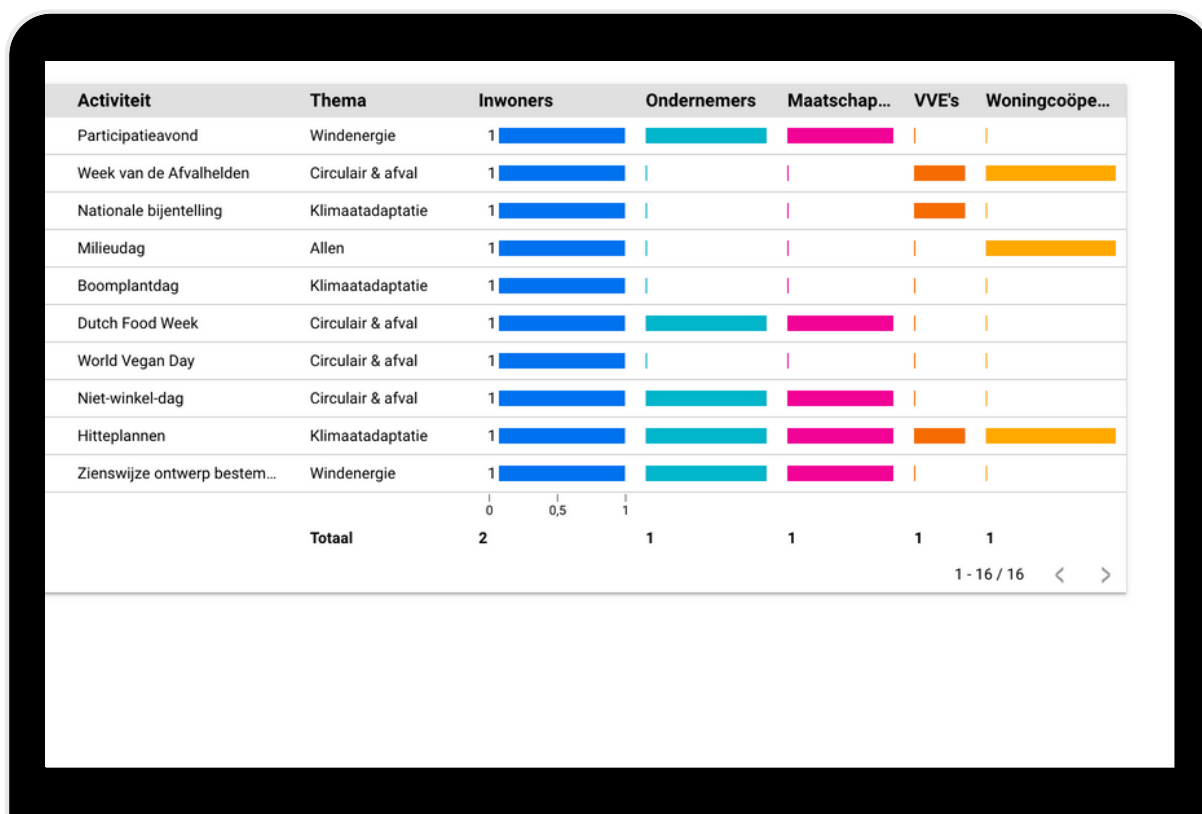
| Activiteit | Thema | Inwoners | Ondernemers | Maatschap... | VVE's | Woningcoöpe... |
|---|---|---|---|---|---|---|
| Participatieavond | Windenergie | 1 | | | | |
| Week van de Afvalhelden | Circulair & afval | 1 | | | | |
| Nationale bijentelling | Klimaatadaptatie | 1 | | | | |
| Milieudag | Allen | 1 | | | | |
| Boomplantdag | Klimaatadaptatie | 1 | | | | |
| Dutch Food Week | Circulair & afval | 1 | | | | |
| World Vegan Day | Circulair & afval | 1 | | | | |
| Niet-winkel-dag | Circulair & afval | 1 | | | | |
| Hitteplannen | Klimaatadaptatie | 1 | | | | |
| Zienswijze ontwerp bestem... | Windenergie | 1 | | | | |
| | | 0 0,5 1 | | | | |
| | Totaal | 2 | 1 | 1 | 1 | 1 |

1 - 16 / 16